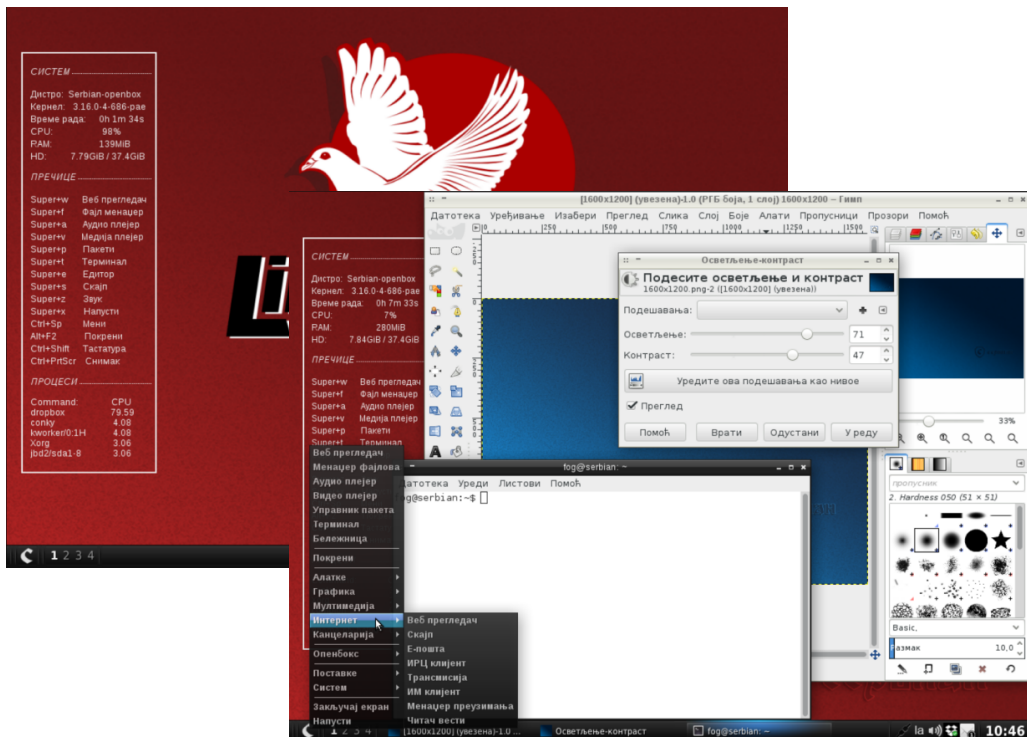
СИСТЕМ
Дистро: Serbian-openbox
Кернел: 3.16.0-4-686-pae
Време рада: 0h 1m 34s
CPU: 98%
RAM: 139MiB
HD: 7.79GiB / 37.4GiB

ПРЕЧИЦЕ
Super+w Веб прегледач
Super+f Фајл менаџер
Super+a Аудио плејер
Super+v Медија плејер
Super+p Пакети
Super+t Терминал
Super+e Едитор
Super+s Скајп
Super+z Звук
Super+x Напусти
Ctrl+Sp Мени
Alt+F2 Покрени
Ctrl+Shift Тастатура
Ctrl+PrtScr Снимак

ПРОЦЕСИ
Command: CPU
dropbox 79.59
conky 4.08
kworker/0:1H 4.08
Xorg 3.06
jbd2/sda1-8 3.06

1 2 3 4

СИСТЕМ
Дистро: Serbian-openbox
Кернел: 3.16.0-4-686-pae
Време рада: 0h 7m 33s
CPU: 7%
RAM: 280MiB
HD: 7.84GiB / 37.4GiB

ПРЕЧИЦЕ
Super+w Веб прегледач
Super+f Фајл менаџер
Super+a Аудио плејер
Super+v Медија плејер
Super+p Пакети
Super+t Терминал

[1600x1200] (увезена)-1.0 (РГБ боја, 1 слој) 1600x1200 – Гимп
Датотека Уређивање Изабери Преглед Слика Слој Боје Алати Пропусници Прозори Помоћ
250 500 750 1000 1250 1500

Осветљење-контраст
Подесите осветљење и контраст
1600x1200.png-2 ([1600x1200] (увезена))
Подешавања:
Осветљење: 71
Контраст: 47
Уредите ова подешавања као нивое
Преглед
Помоћ Врати Одустани У реду

33%
пропусник
2. Hardness 050 (51 × 51)
Basic,
размак 10,0

Веб прегледач
Менаџер фајлова
Аудио плејер
Видео плејер
Управник пакета
Терминал
Бележница
Покрени
Алатке
Графика
Мултимедија
Интернет
Канцеларија
Опенбокс
Поставке
Систем
Закључај екран
Напусти

Веб прегледач
Скајп
Е-пошта
ИРЦ клијент
Трансмисија
ИМ клијент
Менаџер преузимања
Читач вести

fog@serbian: ~
Датотека Уреди Листови Помоћ
fog@serbian:~$

1 2 3 4 [1600x1200] (увезена)-1.0 Осветљење-контраст fog@serbian: ~ la 10:46